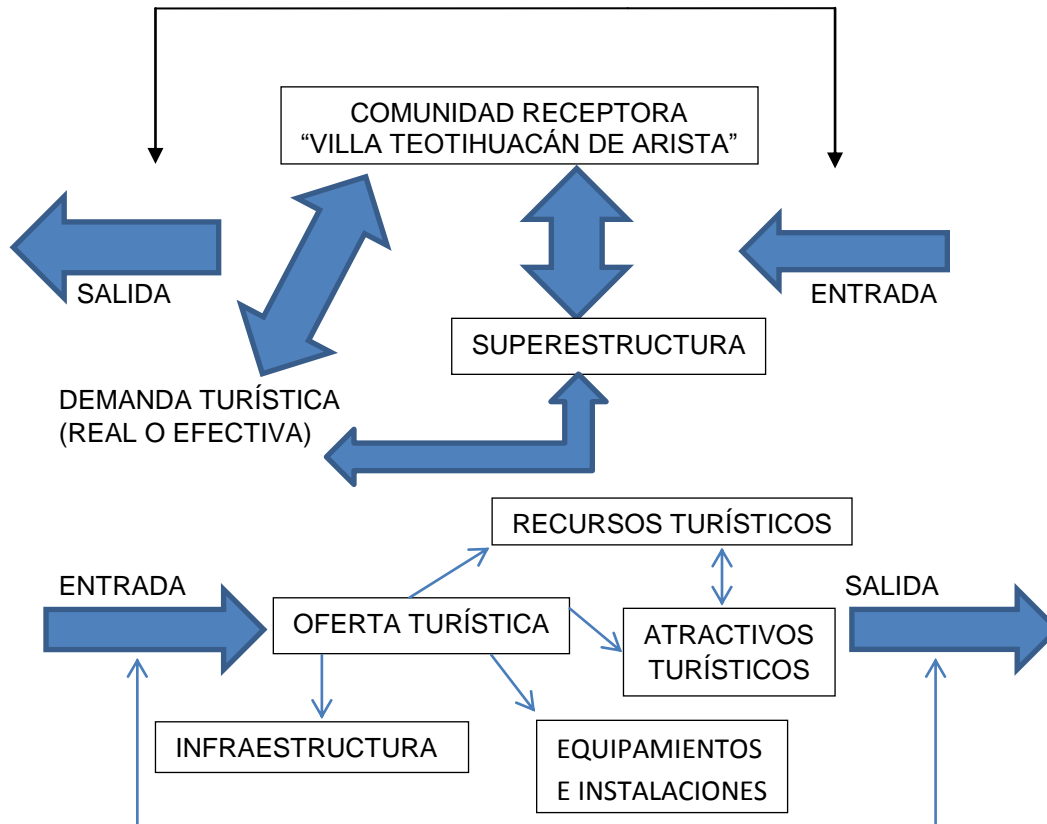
COMUNIDAD RECEPTORA
“VILLA TEOTIHUACÁN DE ARISTA”

SALIDA

ENTRADA

SUPERESTRUCTURA

DEMANDA TURÍSTICA
(REAL O EFECTIVA)

RECURSOS TURÍSTICOS

ENTRADA

OFERTA TURÍSTICA

ATRACTIVOS TURÍSTICOS

SALIDA

INFRAESTRUCTURA

EQUIPAMIENTOS E INSTALACIONES